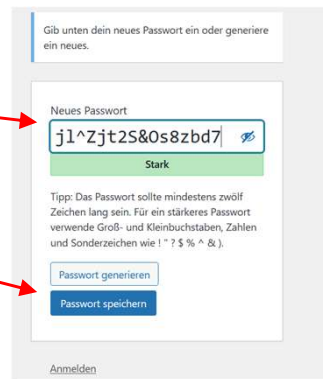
Gib unten dein neues Passwort ein oder generiere ein neues.

Neues Passwort

jl^Zjt2S&Os8zbd7

Stark

Tipp: Das Passwort sollte mindestens zwölf Zeichen lang sein. Für ein stärkeres Passwort verwende Groß- und Kleinbuchstaben, Zahlen und Sonderzeichen wie ! " ? $ % ^ & ).

Passwort generieren

Passwort speichern

Anmelden